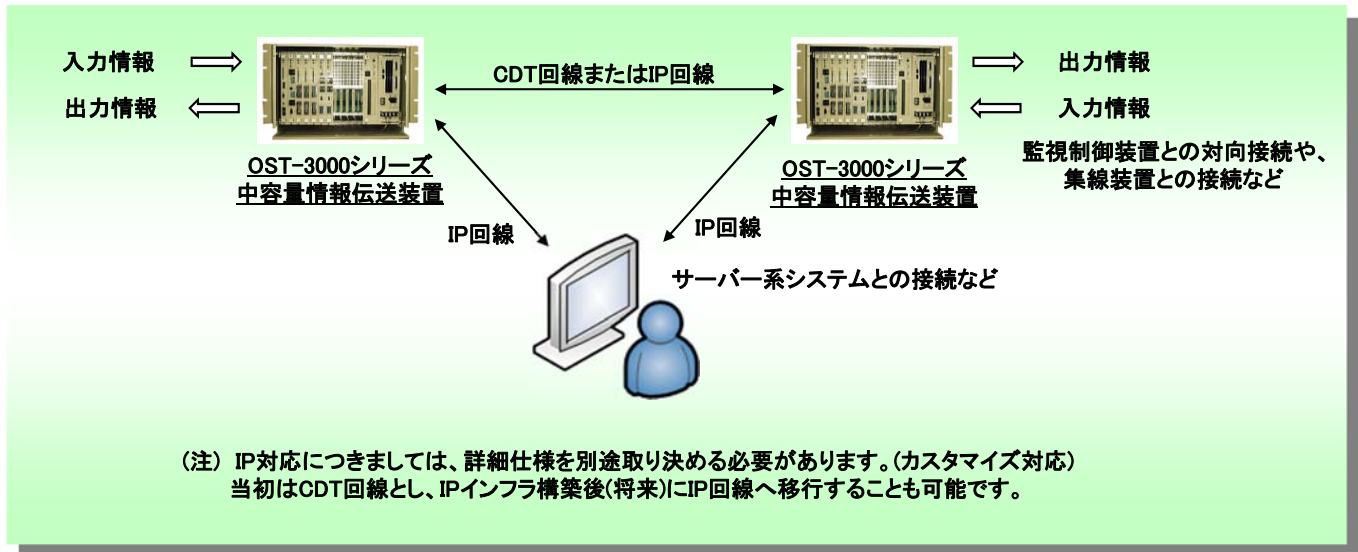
入力情報
出力情報

CDT回線またはIP回線

出力情報
入力情報

OST-3000シリーズ
中容量情報伝送装置

OST-3000シリーズ
中容量情報伝送装置

監視制御装置との対向接続や、集線装置との接続など

IP回線
IP回線

サーバー系システムとの接続など

（注） IP対応につきましては、詳細仕様を別途取り決める必要があります。（カスタマイズ対応）
当初はCDT回線とし、IPインフラ構築後(将来)にIP回線へ移行することも可能です。